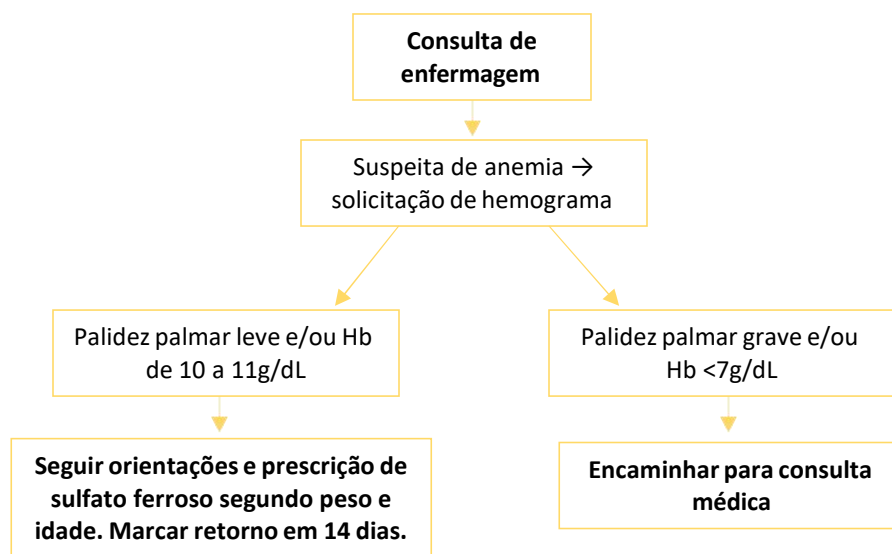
Consulta de enfermagem

Suspeita de anemia → solicitação de hemograma

Palidez palmar leve e/ou Hb de 10 a 11g/dL

Palidez palmar grave e/ou Hb <7g/dL

Seguir orientações e prescrição de sulfato ferroso segundo peso e idade. Marcar retorno em 14 dias.

Encaminhar para consulta médica